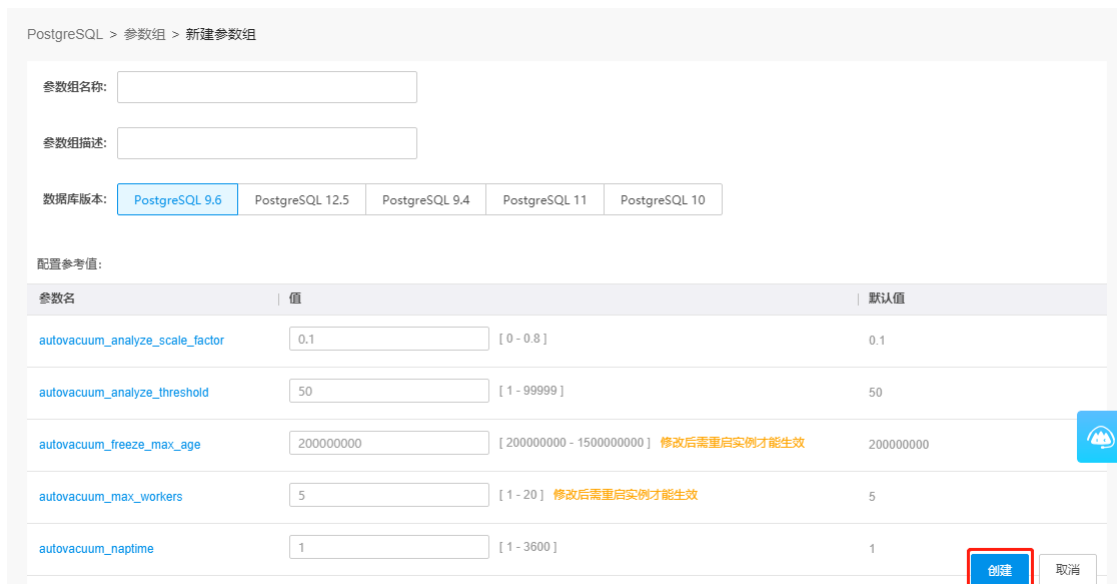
PostgreSQL > 参数组 > 新建参数组

参数组名称:

参数组描述:

数据库版本: PostgreSQL 9.6 PostgreSQL 12.5 PostgreSQL 9.4 PostgreSQL 11 PostgreSQL 10

配置参考值:

| 参数名 | 值 | | 默认值 |
|---|---|---|---|
| autovacuum_analyze_scale_factor | 0.1 | [ 0 - 0.8 ] | 0.1 |
| autovacuum_analyze_threshold | 50 | [ 1 - 99999 ] | 50 |
| autovacuum_freeze_max_age | 200000000 | [ 200000000 - 1500000000 ] 修改后需重启实例才能生效 | 200000000 |
| autovacuum_max_workers | 5 | [ 1 - 20 ] 修改后需重启实例才能生效 | 5 |
| autovacuum_naptime | 1 | [ 1 - 3600 ] | 1 |

创建 取消